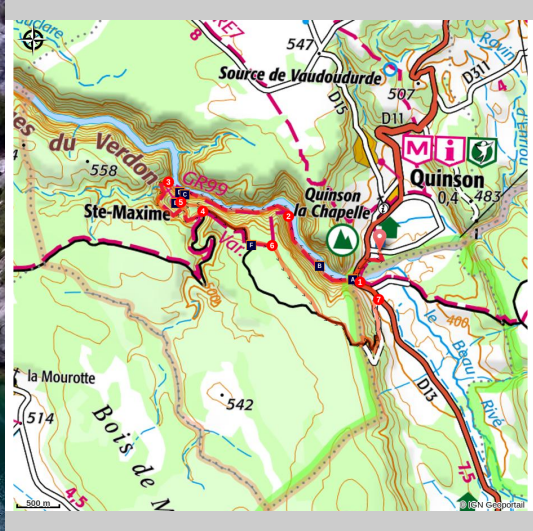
udare
547
Source de Vaudoudurde
507
D311
D11
D15
Ravin
es du Verdon
558
GR99
Quinson
Quinson la Chapelle
0,4
483
Ste-Maxime
3
5
4
2
6
1
7
C
B
F
A
Var
la Mourotte
514
542
Bois de M
le Beau
D13
Rive
400
15
4,5
500 m
© IGN Geoportail